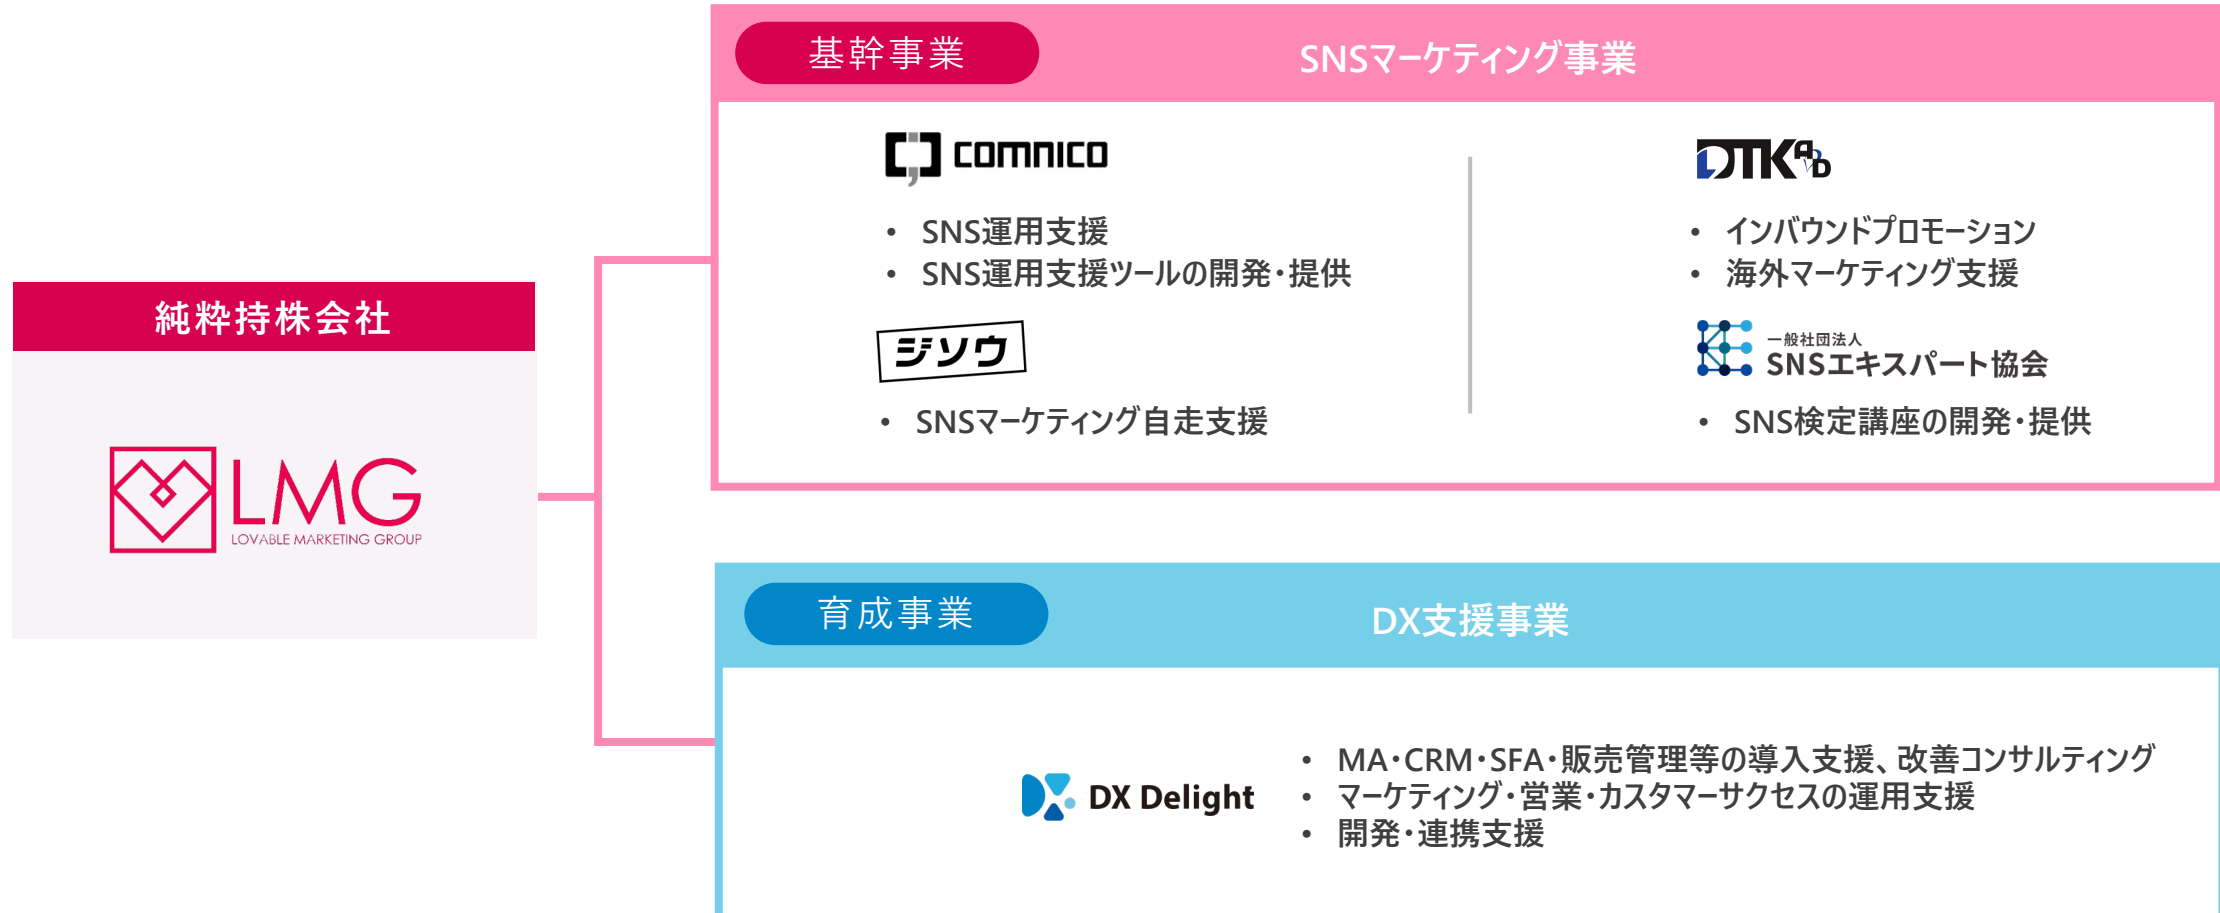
純粋持株会社

LMG
LOVABLE MARKETING GROUP

基幹事業

SNSマーケティング事業

comnico

• SNS運用支援
• SNS運用支援ツールの開発・提供

ジソウ

• SNSマーケティング自走支援

DTK AD

• インバウンドプロモーション
• 海外マーケティング支援

一般社団法人
SNSエキスパート協会

• SNS検定講座の開発・提供

育成事業

DX支援事業

DX Delight

• MA・CRM・SFA・販売管理等の導入支援、改善コンサルティング
• マーケティング・営業・カスタマーサクセスの運用支援
• 開発・連携支援